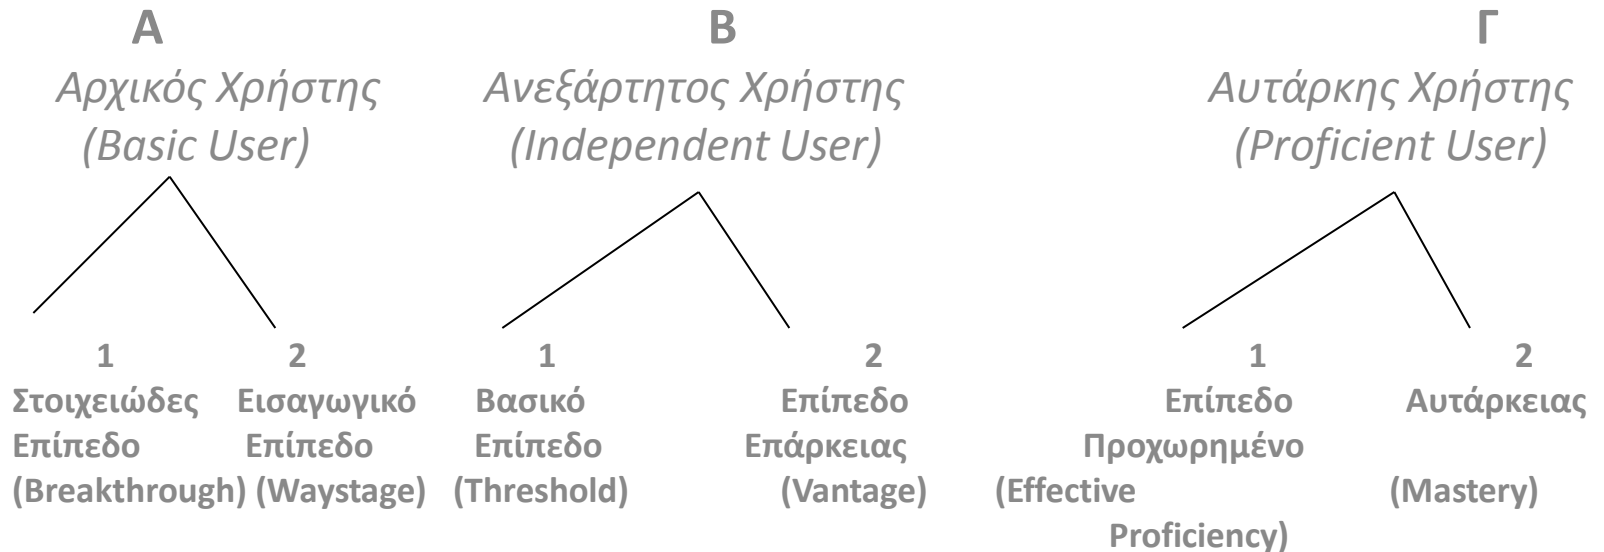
A
Αρχικός Χρήστης
(Basic User)

1
Στοιχειώδες Επίπεδο
(Breakthrough)

2
Εισαγωγικό Επίπεδο
(Waystage)

B
Ανεξάρτητος Χρήστης
(Independent User)

1
Βασικό Επίπεδο
(Threshold)

2
Επίπεδο Επάρκειας
(Vantage)

Γ
Αυτάρκης Χρήστης
(Proficient User)

1
Επίπεδο Προχωρημένο
(Effective Proficiency)

2
Αυτάρκειας
(Mastery)